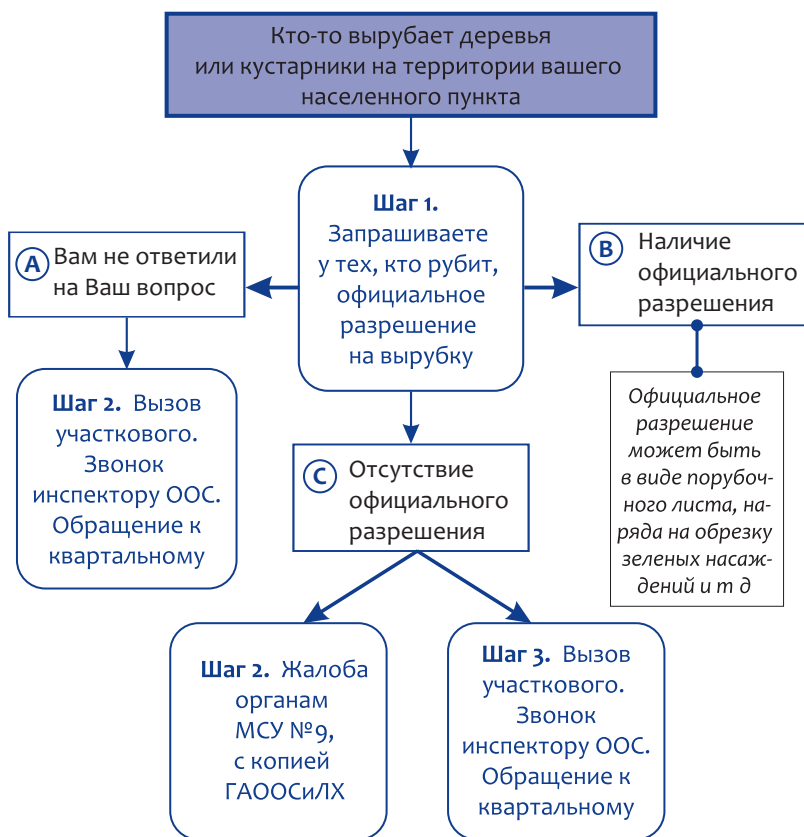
Кто-то вырубает деревья или кустарники на территории вашего населенного пункта

Шаг 1. Запрашиваете у тех, кто рубит, официальное разрешение на вырубку

A Вам не ответили на Ваш вопрос

B Наличие официального разрешения

Шаг 2. Вызов участкового. Звонок инспектору ООС. Обращение к квартальному

Официальное разрешение может быть в виде порубочного листа, наряда на обрезку зеленых насаждений и т д

C Отсутствие официального разрешения

Шаг 2. Жалоба органам МСУ №9, с копией ГАООСиЛХ

Шаг 3. Вызов участкового. Звонок инспектору ООС. Обращение к квартальному